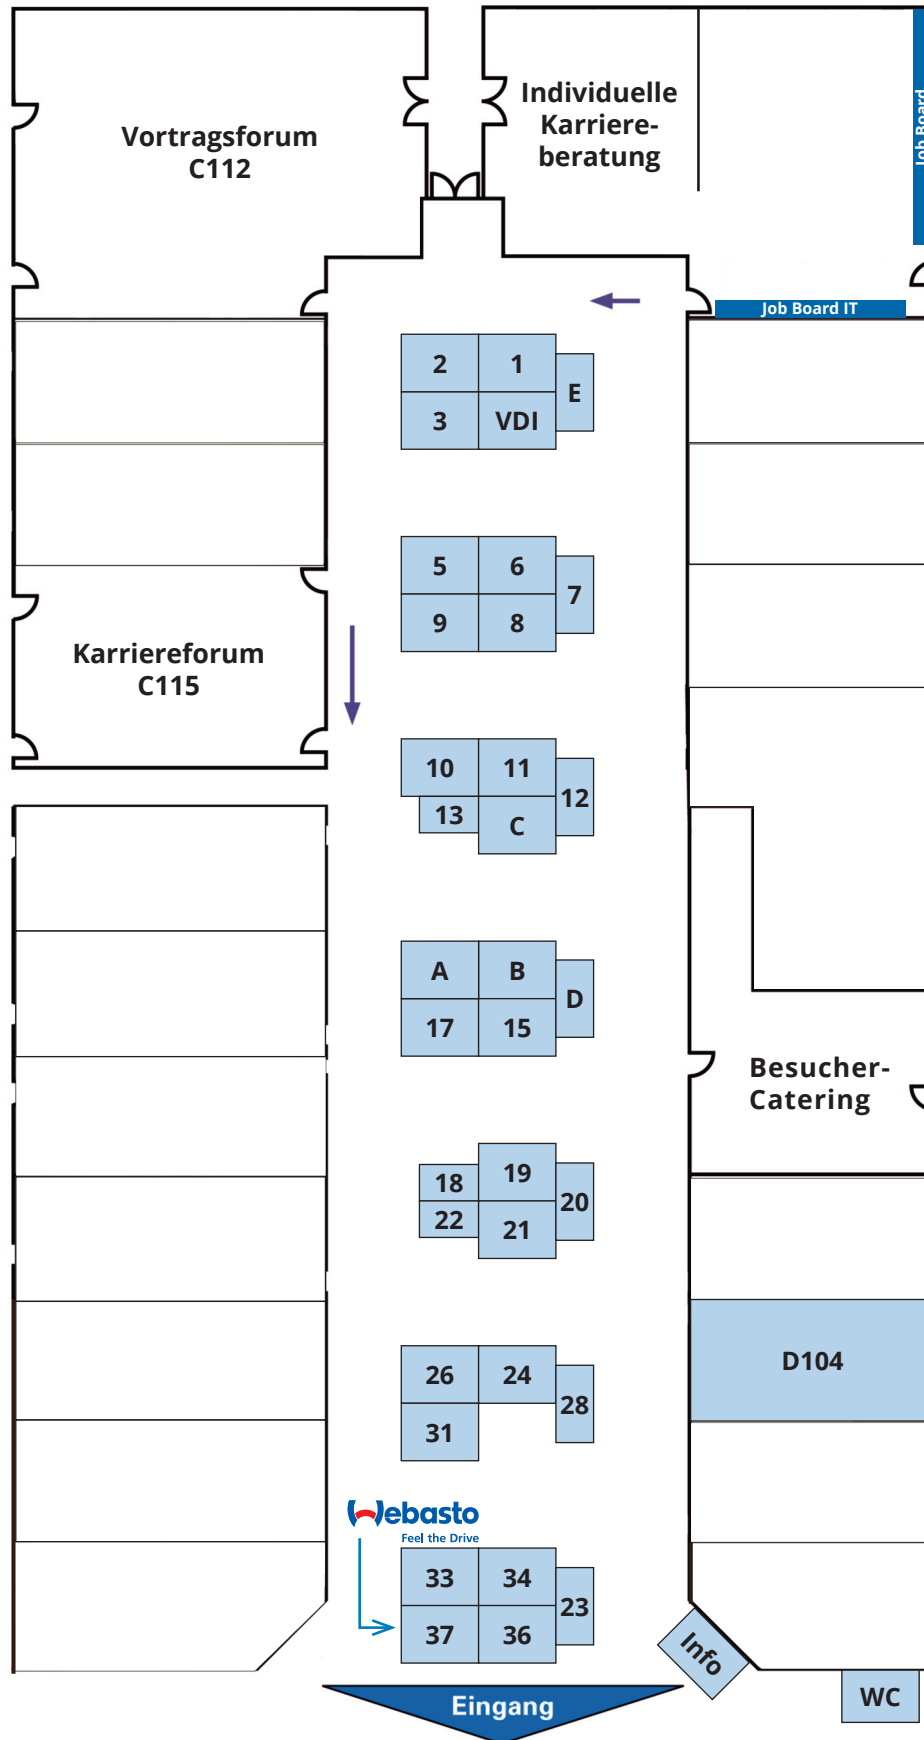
Vortragsforum C112

Individuelle Karriereberatung

Job Board

Job Board IT

2 1 E
3 VDI

5 6 7
9 8

Karriereforum C115

10 11 12
13 C

A B D
17 15

Besucher-Catering

18 19 20
22 21

D104

26 24 28
31

Webasto
Feel the Drive

33 34 23
37 36

Info

WC

Eingang